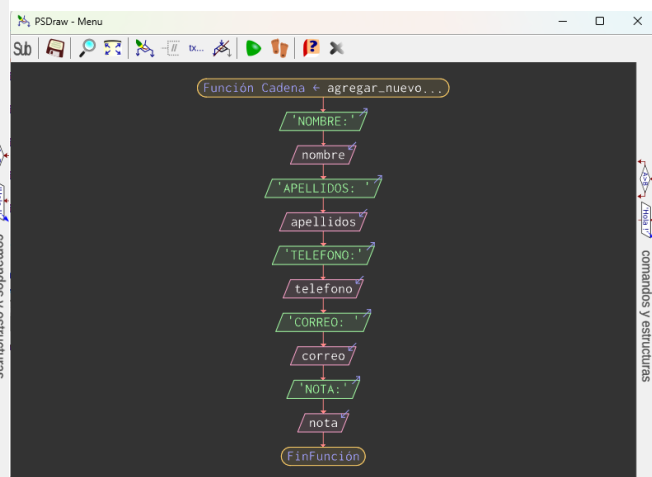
PSDraw - Menu

Sub

Función Cadena ← agregar_nuevo...

'NOMBRE:'

nombre

'APELLIDOS: '

apellidos

'TELEFONO:'

telefono

'CORREO: '

correo

'NOTA:'

nota

FinFunción

comandos y estructuras

comandos y estructuras